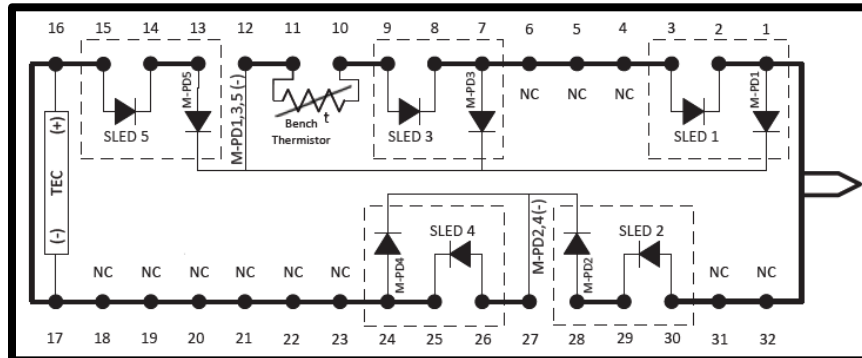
16 15 14 13 12 11 10 9 8 7 6 5 4 3 2 1

M-PD5
SLED 5
M-PD1,3,5 (-)
t
Bench Thermistor
M-PD3
SLED 3
NC NC NC
M-PD1
SLED 1

(+)
TEC
(-)

NC NC NC NC NC NC
M-PD4
SLED 4
M-PD2,4(-)
M-PD2
SLED 2
NC NC

17 18 19 20 21 22 23 24 25 26 27 28 29 30 31 32